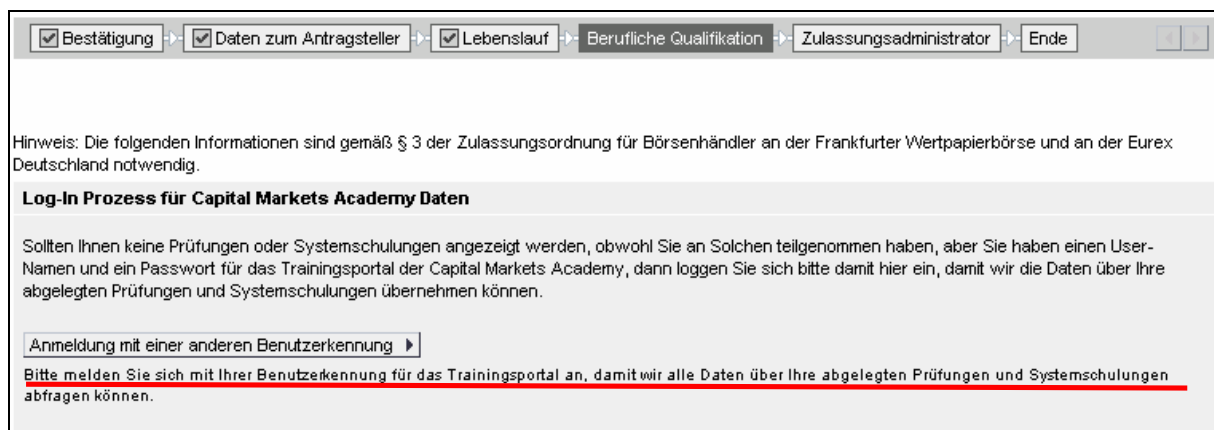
Bestätigung | Daten zum Antragsteller | Lebenslauf | Berufliche Qualifikation | Zulassungsadministrator | Ende

Hinweis: Die folgenden Informationen sind gemäß § 3 der Zulassungsordnung für Börsenhändler an der Frankfurter Wertpapierbörse und an der Eurex Deutschland notwendig.

Log-In Prozess für Capital Markets Academy Daten

Sollten Ihnen keine Prüfungen oder Systemschulungen angezeigt werden, obwohl Sie an Solchen teilgenommen haben, aber Sie haben einen User-Namen und ein Passwort für das Trainingsportal der Capital Markets Academy, dann loggen Sie sich bitte damit hier ein, damit wir die Daten über Ihre abgelegten Prüfungen und Systemschulungen übernehmen können.

Anmeldung mit einer anderen Benutzerkennung

Bitte melden Sie sich mit Ihrer Benutzerkennung für das Trainingsportal an, damit wir alle Daten über Ihre abgelegten Prüfungen und Systemschulungen abfragen können.